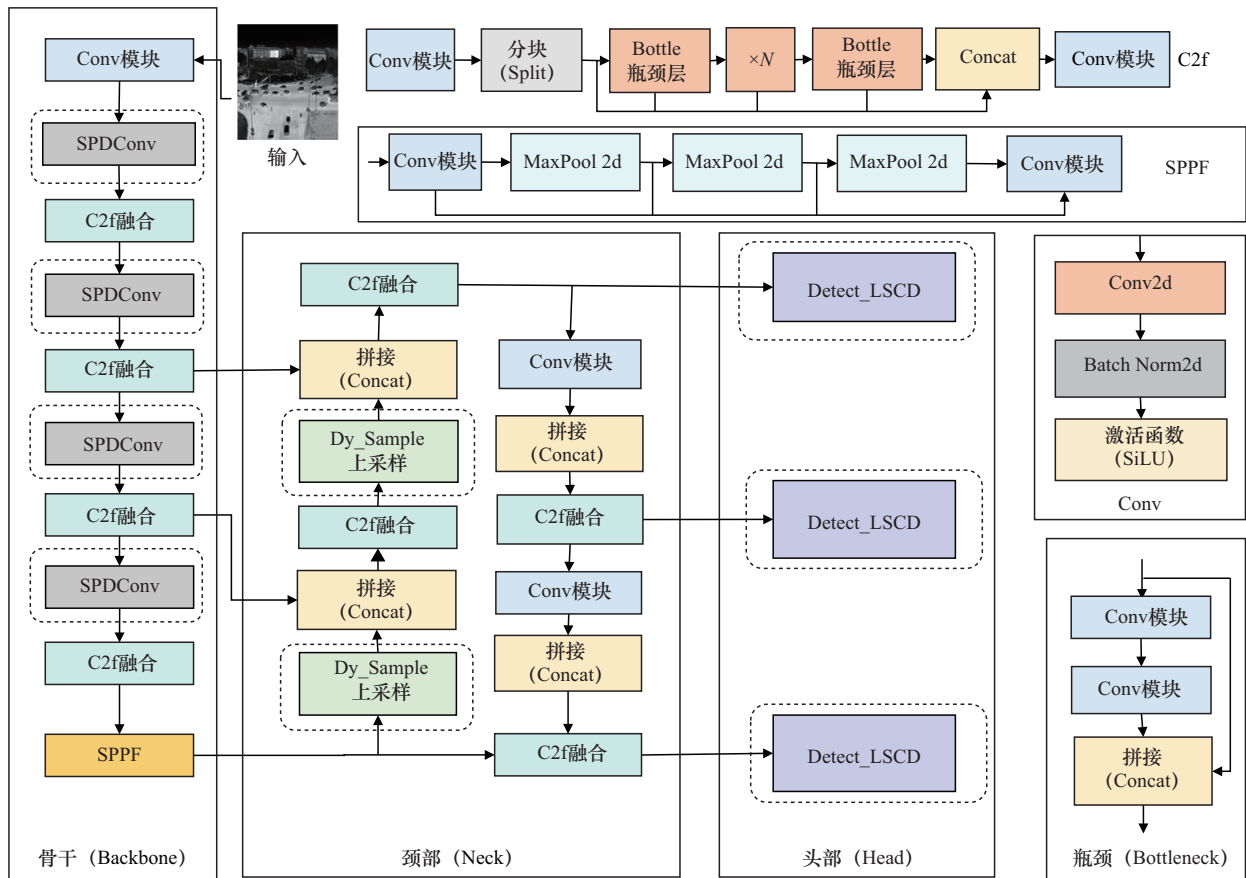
Conv模块
SPDConv
C2f融合
SPDConv
C2f融合
SPDConv
C2f融合
SPDConv
C2f融合
SPPF
骨干（Backbone）

输入

Conv模块
分块
(Split)
Bottle
瓶颈层
×$N$
Bottle
瓶颈层
Concat
Conv模块
C2f

Conv模块
MaxPool 2d
MaxPool 2d
MaxPool 2d
Conv模块
SPPF

C2f融合
拼接
(Concat)
Dy_Sample
上采样
C2f融合
拼接
(Concat)
Dy_Sample
上采样
Conv模块
拼接
(Concat)
C2f融合
Conv模块
拼接
(Concat)
C2f融合
颈部（Neck）

Detect_LSCD
Detect_LSCD
Detect_LSCD
头部（Head）

Conv2d
Batch Norm2d
激活函数
(SiLU)
Conv

Conv模块
Conv模块
拼接
(Concat)
瓶颈（Bottleneck）